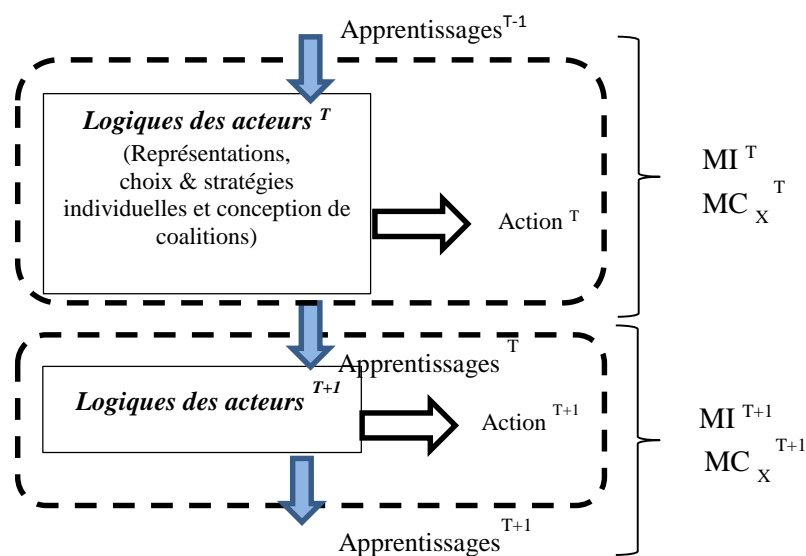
Apprentissages$^{T-1}$

*Logiques des acteurs $^{T}$*

(Représentations, choix & stratégies individuelles et conception de coalitions)

Action $^{T}$

MI $^{T}$

MC $_{X}^{T}$

Apprentissages$^{T}$

*Logiques des acteurs $^{T+1}$*

Action $^{T+1}$

MI $^{T+1}$

MC $_{X}^{T+1}$

Apprentissages$^{T+1}$